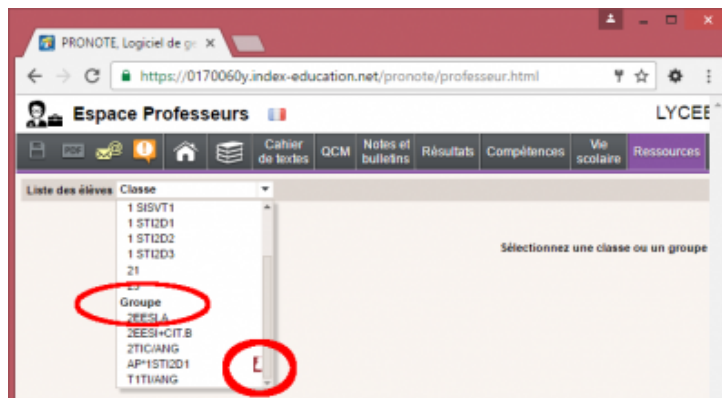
PRONOTE, Logiciel de g ×

https://0170060y.index-education.net/pronote/professeur.html

Espace Professeurs

LYCEE

Cahier de textes | QCM | Notes et bulletins | Résultats | Compétences | Vie scolaire | Ressources

Liste des élèves Classe

1 SISVT1
1 STI2D1
1 STI2D2
1 STI2D3
21
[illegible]
Groupe
2EESI.A
2EESI+CIT.B
2TIC/ANG
AP*1STI2D1
T1TI/ANG

Sélectionnez une classe ou un groupe